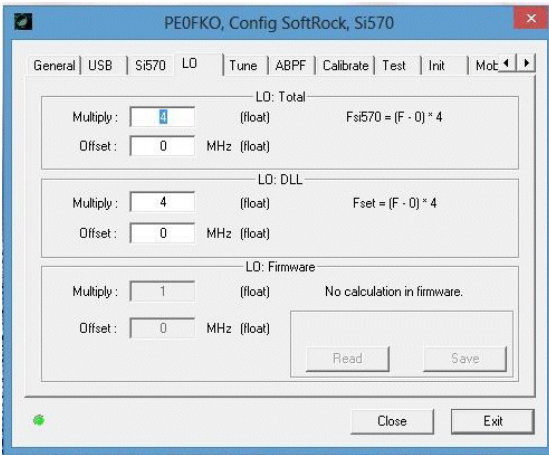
PE0FKO, Config SoftRock, Si570

General | USB | Si570 | LO | Tune | ABPF | Calibrate | Test | Init | Mob

LO: Total

Multiply : 4 (float) Fsi570 = (F - 0) * 4

Offset : 0 MHz (float)

LO: DLL

Multiply : 4 (float) Fset = (F - 0) * 4

Offset : 0 MHz (float)

LO: Firmware

Multiply : 1 (float) No calculation in firmware.

Offset : 0 MHz (float)

Read Save

Close Exit